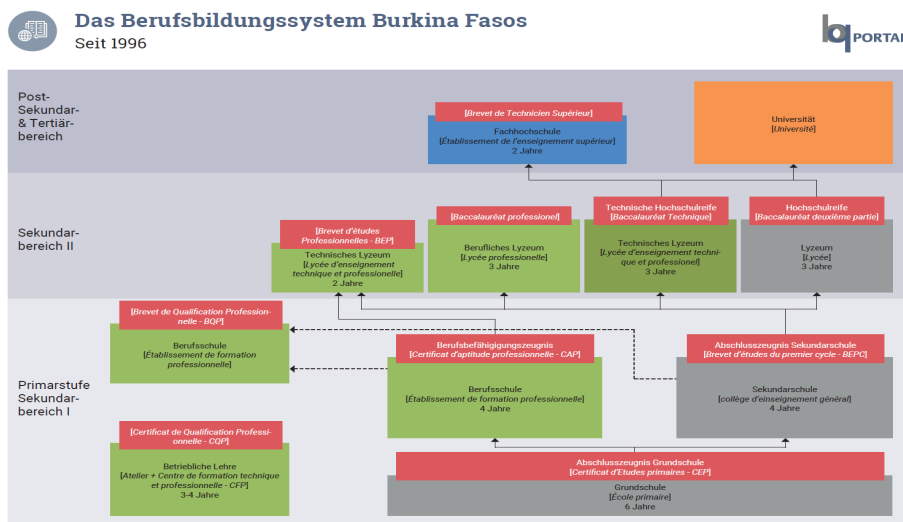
Das Berufsbildungssystem Burkina Fasos
Seit 1996

PORTAL

Post-Sekundar- & Tertiärbereich

[Brevet de Technicien Supérieur]
Fachhochschule
[Établissement de l'enseignement supérieur]
2 Jahre

Universität
[Université]

Sekundarbereich II

[Brevet d'études Professionnelles - BEP]
Technisches Lyzeum
[Lycée d'enseignement technique et professionnelle]
2 Jahre

[Baccalauréat professionel]
Berufliches Lyzeum
[Lycée professionelle]
3 Jahre

Technische Hochschulreife
[Baccalauréat Technique]
Technisches Lyzeum
[Lycée d'enseignement technique et professionel]
3 Jahre

Hochschulreife
[Baccalauréat deuxième partie]
Lyzeum
[Lycée]
3 Jahre

Primarstufe Sekundarbereich I

[Brevet de Qualification Professionnelle - BQP]
Berufsschule
[Établissement de formation professionnelle]

Berufsbefähigungszeugnis
[Certificat d'aptitude professionnelle - CAP]
Berufsschule
[Établissement de formation professionnelle]
4 Jahre

Abschlusszeugnis Sekundarschule
[Brevet d'études du premier cycle - BEPC]
Sekundarschule
[collège d'enseignement général]
4 Jahre

[Certificat de Qualification Professionnelle - CQP]
Betriebliche Lehre
[Atelier + Centre de formation technique et professionnelle - CFP]
3-4 Jahre

Abschlusszeugnis Grundschule
[Certificat d'Etudes primaires - CEP]
Grundschule
[École primaire]
6 Jahre